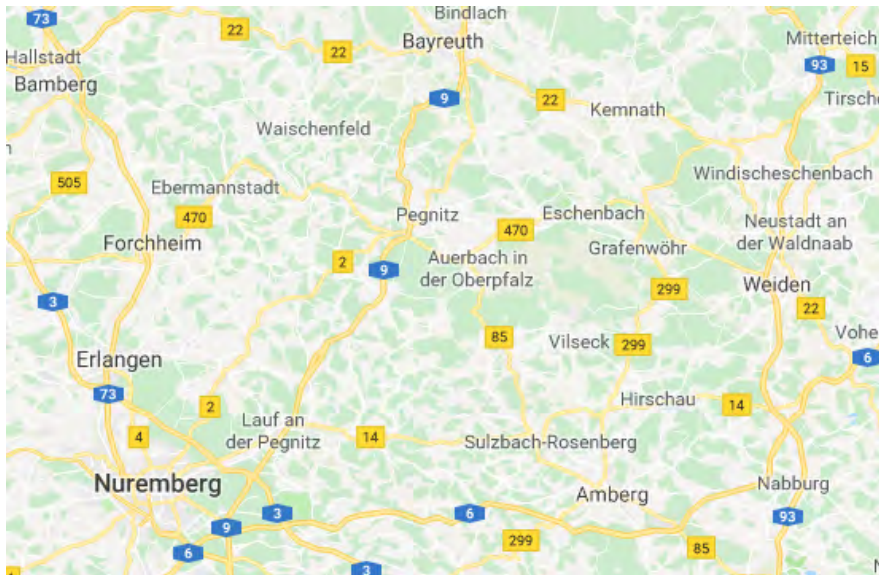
73
Bindlach
22
22
Bayreuth
Mitterteich
Hallstadt
93
15
Bamberg
9
22
Kemnath
Tirsche
Waischenfeld
Windischeschenbach
505
Ebermannstadt
470
Pegnitz
470
Eschenbach
Neustadt an der Waldnaab
Forchheim
Grafenwöhr
2
9
Auerbach in der Oberpfalz
3
299
Weiden
22
85
Vohe
Vilseck
299
6
Erlangen
73
Hirschau
2
14
Lauf an der Pegnitz
4
14
Sulzbach-Rosenberg
Nuremberg
Amberg
Nabburg
9
3
6
93
299
6
85
3